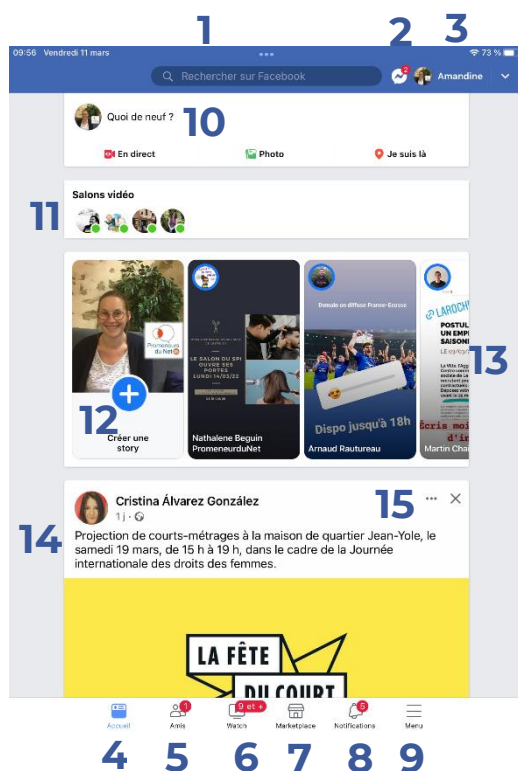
1 2 3

09:56 Vendredi 11 mars

73 %

Rechercher sur Facebook

2

Amandine

Quoi de neuf ? 10

En direct Photo Je suis là

Salons vidéo

11

Promeneurs du Net

LE SALON DU SPI OUVRE SES PORTES LUNDI 14/03/22

Demain en diffusé France-Écosse

Dispo jusqu'à 18h

LAROCHE POSTULE UN EMPL SAISONNI

13

12

Créer une story

Nathalene Beguin PromeneurduNet

Arnaud Rautureau

Martin Cha

Cristina Álvarez González

15

1 j ·

14

Projection de courts-métrages à la maison de quartier Jean-Yole, le samedi 19 mars, de 15 h à 19 h, dans le cadre de la Journée internationale des droits des femmes.

LA FÊTE DU COURT

Accueil Amis 1 Watch 9 et + Marketplace Notifications 5 Menu

4 5 6 7 8 9